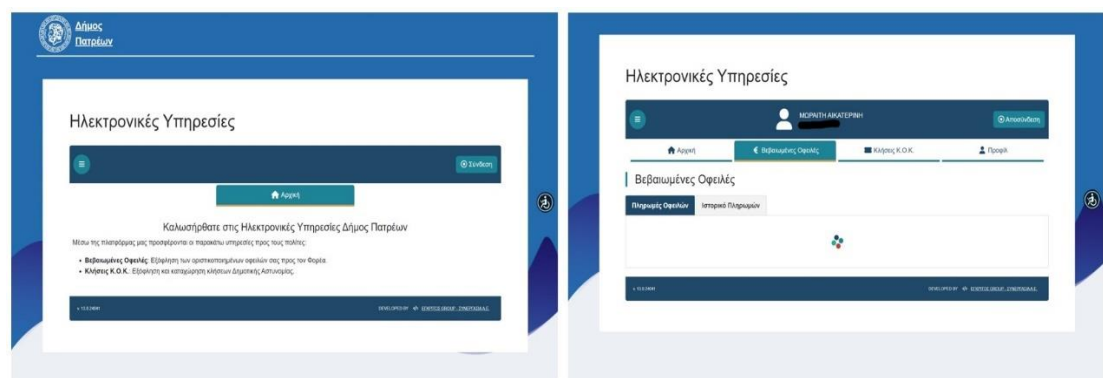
Δήμος Πατρέων

Ηλεκτρονικές Υπηρεσίες

Σύνδεση

Αρχική

Καλωσήρθατε στις Ηλεκτρονικές Υπηρεσίες Δήμος Πατρέων

Μέσω της πλατφόρμας μας προσφέρονται οι παρακάτω υπηρεσίες προς τους πολίτες:

• **Βεβαιωμένες Οφειλές**: Εξόφληση των οριστικοποιημένων οφειλών σας προς τον Φορέα.
• **Κλήσεις Κ.Ο.Κ.**: Εξόφληση και καταχώρηση κλήσεων Δημοτικής Αστυνομίας.

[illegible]

DEVELOPED BY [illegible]

Ηλεκτρονικές Υπηρεσίες

ΜΟΡΑΙΤΗ ΑΙΚΑΤΕΡΙΝΗ

Αποσύνδεση

Αρχική

Βεβαιωμένες Οφειλές

Κλήσεις Κ.Ο.Κ.

Προφίλ

Βεβαιωμένες Οφειλές

Πληρωμές Οφειλών

Ιστορικό Πληρωμών

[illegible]

DEVELOPED BY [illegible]